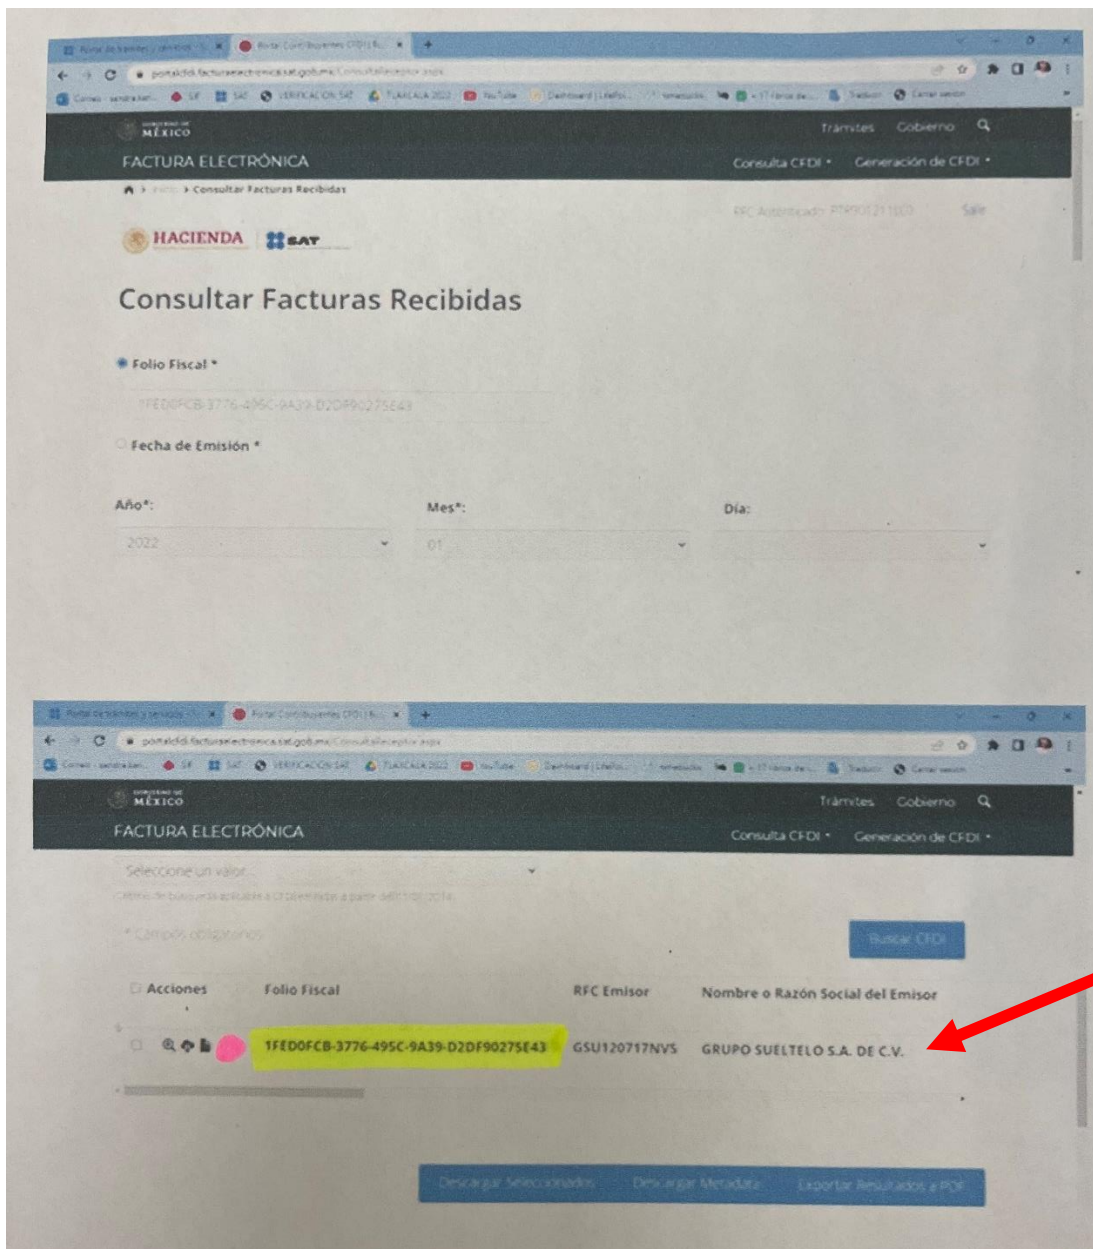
Portal de trámites y servicios
Portal Contribuyentes CFDI | S...
portalcfdi.facturaelectronica.sat.gob.mx/ConsultaReceptor.aspx
Correo - sandra.barr... SF SAC VERIFICACION SAT TLAXCALA 2022 YouTube Dashboard | LiteRo... remesudo... < 17 tareas de... Traducir Cerrar sesion

GOBIERNO DE MÉXICO
Trámites Gobierno
FACTURA ELECTRÓNICA
Consulta CFDI Generación de CFDI
Inicio > Consultar Facturas Recibidas
RFC Autenticado: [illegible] Salir
HACIENDA SAT

Consultar Facturas Recibidas

Folio Fiscal *
1FED0FCB-3776-495C-9A39-D2DF90275E43
Fecha de Emisión *
Año*:
2022
Mes*:
01
Día:

Portal de trámites y servicios
Portal Contribuyentes CFDI | S...
portalcfdi.facturaelectronica.sat.gob.mx/ConsultaReceptor.aspx
Correo - sandra.barr... SF SAC VERIFICACION SAT TLAXCALA 2022 YouTube Dashboard | LiteRo... remesudo... < 17 tareas de... Traducir Cerrar sesion

GOBIERNO DE MÉXICO
Trámites Gobierno
FACTURA ELECTRÓNICA
Consulta CFDI Generación de CFDI
Seleccione un valor...
Criterio de búsqueda aplicable a CFDI emitidos a partir del 01/01/2014
* Campos obligatorios
Buscar CFDI

| Acciones | Folio Fiscal | RFC Emisor | Nombre o Razón Social del Emisor |
|---|---|---|---|
| | 1FED0FCB-3776-495C-9A39-D2DF90275E43 | GSU120717NVS | GRUPO SUELTELO S.A. DE C.V. |

Descargar Seleccionados Descargar Metadata Exportar Resultados a PDF